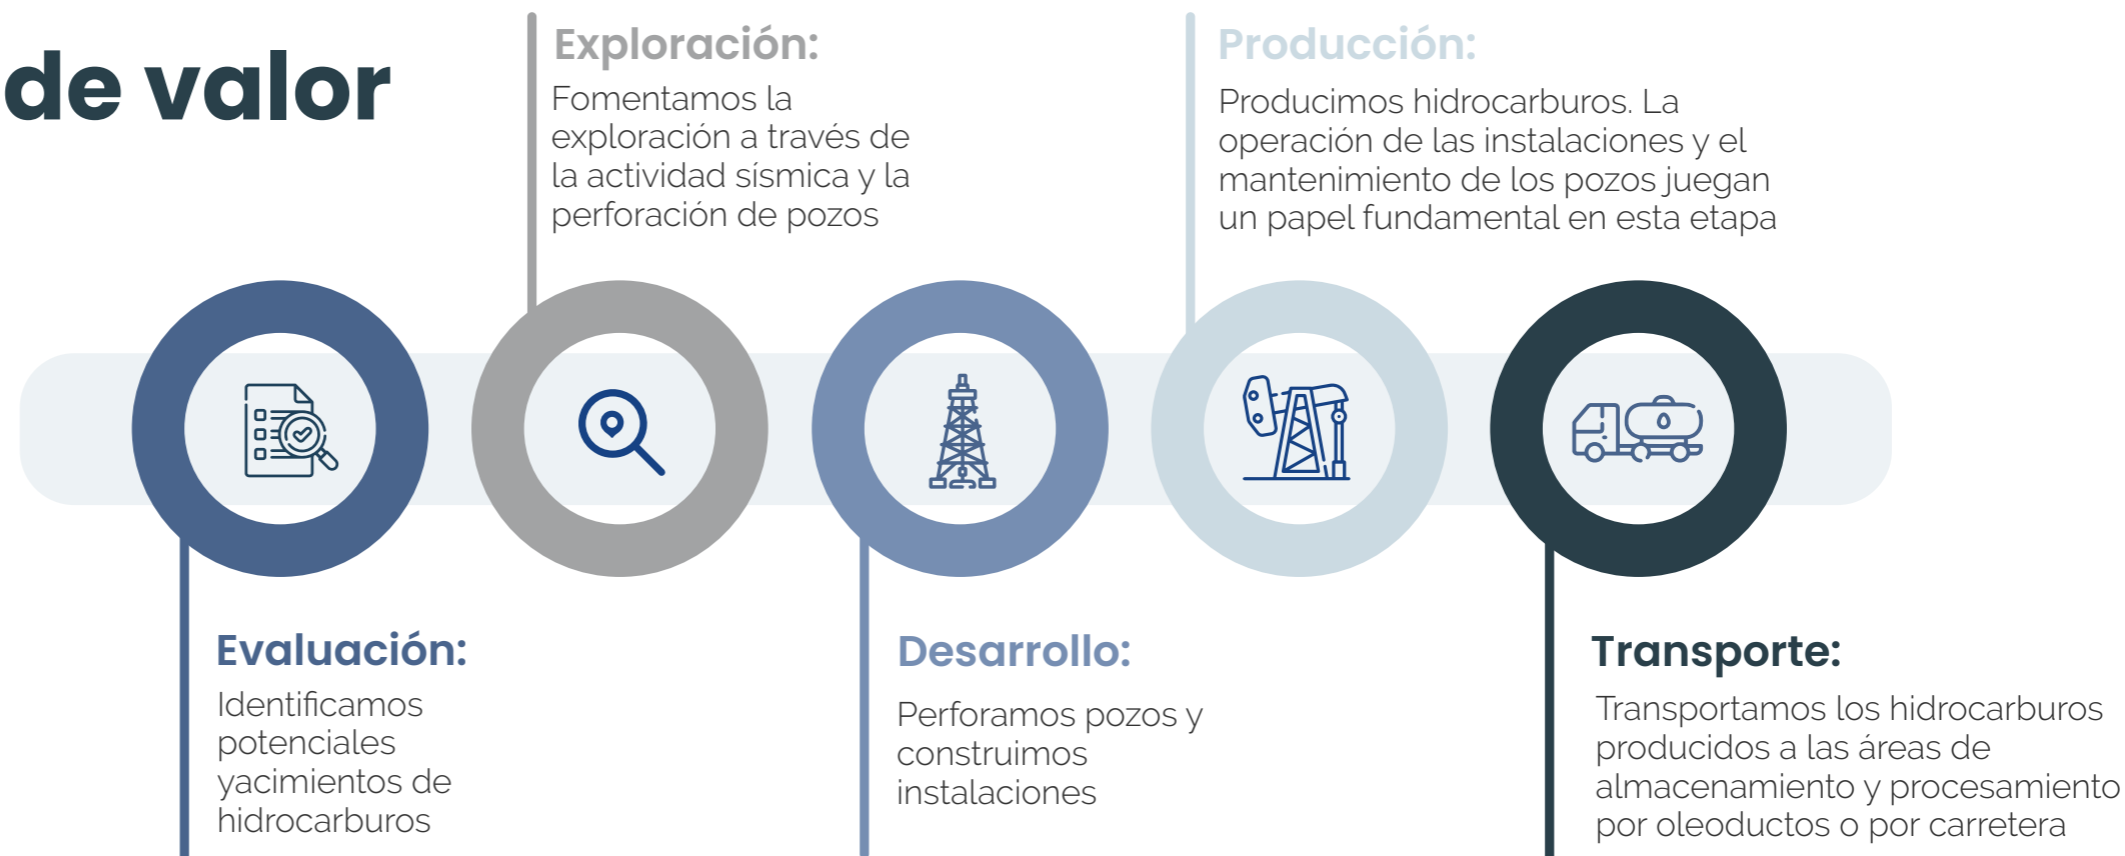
de valor

Exploración:
Fomentamos la exploración a través de la actividad sísmica y la perforación de pozos

Producción:
Producimos hidrocarburos. La operación de las instalaciones y el mantenimiento de los pozos juegan un papel fundamental en esta etapa

Evaluación:
Identificamos potenciales yacimientos de hidrocarburos

Desarrollo:
Perforamos pozos y construimos instalaciones

Transporte:
Transportamos los hidrocarburos producidos a las áreas de almacenamiento y procesamiento por oleoductos o por carretera